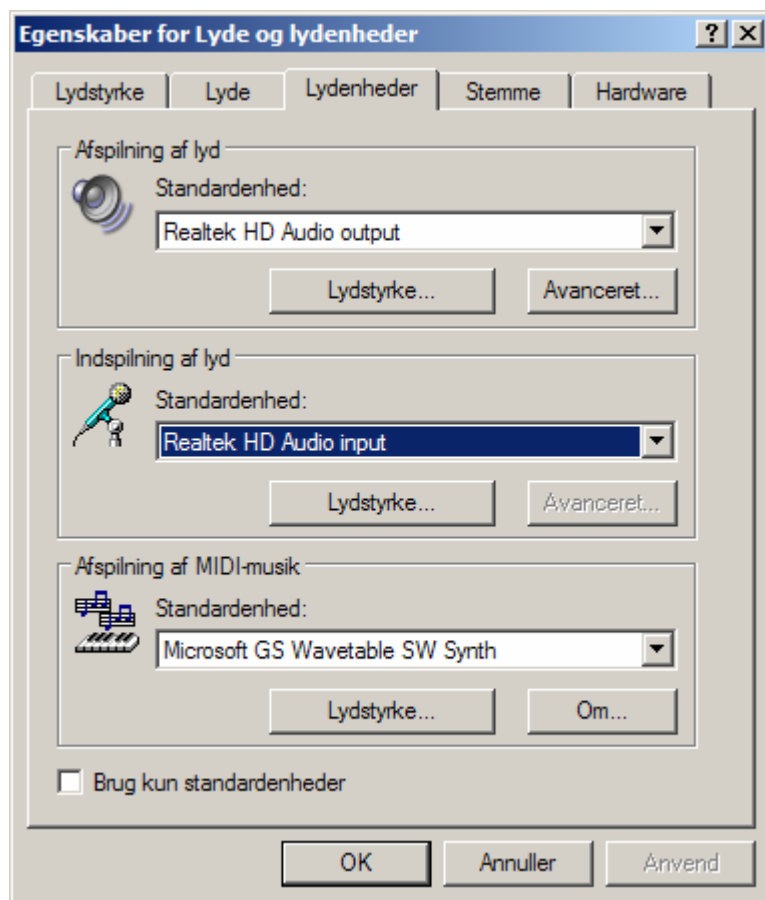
Egenskaber for Lyde og lydenheder

?

X

Lydstyrke

Lyde

Lydenheder

Stemme

Hardware

Afspilning af lyd

Standardenhed:

Realtek HD Audio output

Lydstyrke...

Avanceret...

Indspilning af lyd

Standardenhed:

Realtek HD Audio input

Lydstyrke...

Avanceret...

Afspilning af MIDI-musik

Standardenhed:

Microsoft GS Wavetable SW Synth

Lydstyrke...

Om...

Brug kun standardenheder

OK

Annuller

Anvend